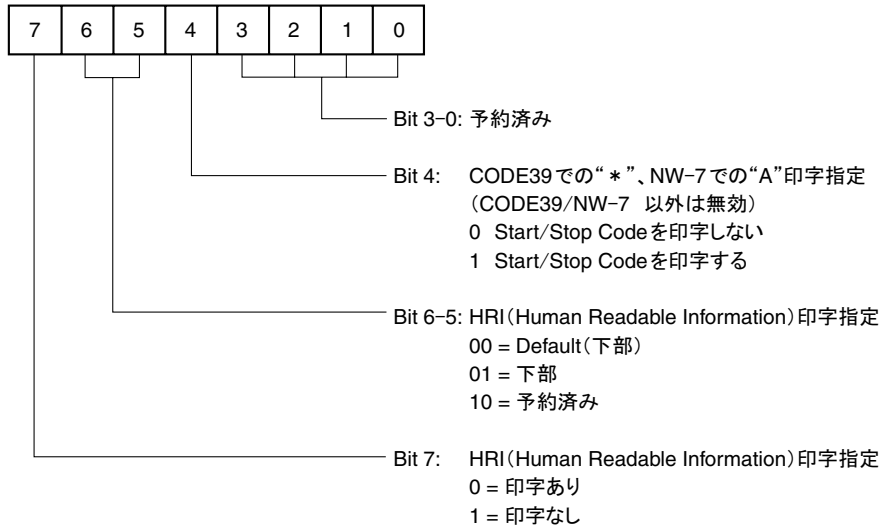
| 7 | 6 | 5 | 4 | 3 | 2 | 1 | 0 |
|---|---|---|---|---|---|---|---|

Bit 3–0: 予約済み

Bit 4: CODE39での“＊”、NW–7での“A”印字指定
（CODE39/NW–7 以外は無効）
0 Start/Stop Codeを印字しない
1 Start/Stop Codeを印字する

Bit 6–5: HRI（Human Readable Information）印字指定
00 = Default（下部）
01 = 下部
10 = 予約済み

Bit 7: HRI（Human Readable Information）印字指定
0 = 印字あり
1 = 印字なし